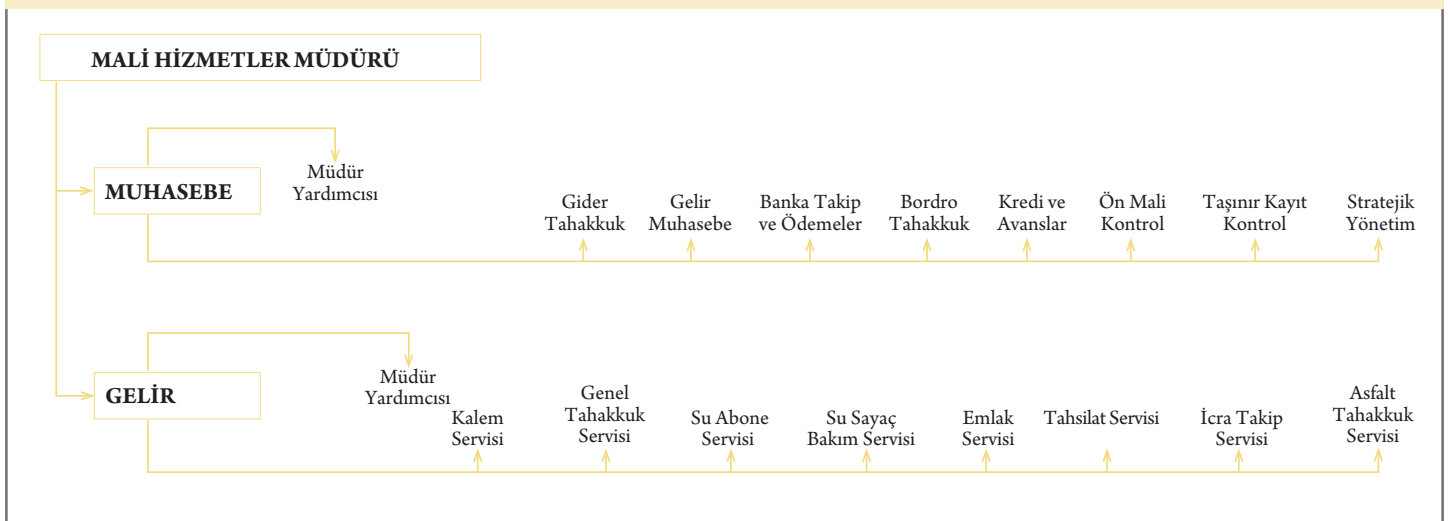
MALİ HİZMETLER MÜDÜRÜ

MUHASEBE

Müdür Yardımcısı

Gider Tahakkuk

Gelir Muhasebe

Banka Takip ve Ödemeler

Bordro Tahakkuk

Kredi ve Avanslar

Ön Mali Kontrol

Taşınır Kayıt Kontrol

Stratejik Yönetim

GELİR

Müdür Yardımcısı

Kalem Servisi

Genel Tahakkuk Servisi

Su Abone Servisi

Su Sayaç Bakım Servisi

Emlak Servisi

Tahsilat Servisi

İcra Takip Servisi

Asfalt Tahakkuk Servisi